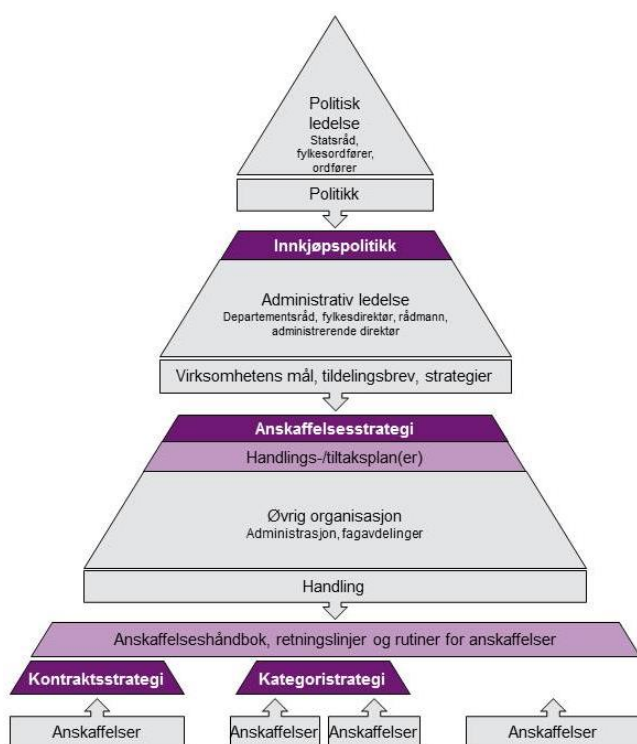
Politisk ledelse
Statsråd, fylkesordfører, ordfører

Politikk

Innkjøpspolitikk

Administrativ ledelse
Departementsråd, fylkesdirektør, rådmann, administrerende direktør

Virksomhetens mål, tildelingsbrev, strategier

Anskaffelsesstrategi

Handlings-/tiltaksplan(er)

Øvrig organisasjon
Administrasjon, fagavdelinger

Handling

Anskaffelseshåndbok, retningslinjer og rutiner for anskaffelser

Kontraktsstrategi

Kategoristrategi

Anskaffelser

Anskaffelser

Anskaffelser

Anskaffelser